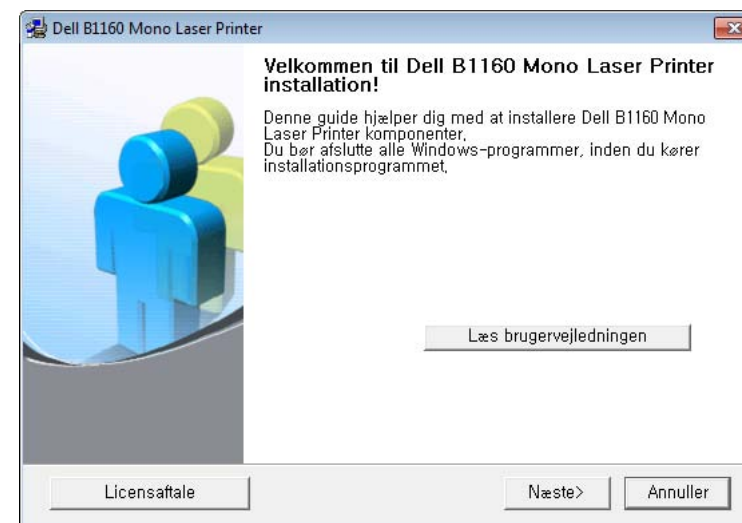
Dell B1160 Mono Laser Printer

Velkommen til Dell B1160 Mono Laser Printer installation!

Denne guide hjælper dig med at installere Dell B1160 Mono Laser Printer komponenter,
Du bør afslutte alle Windows-programmer, inden du kører installationsprogrammet,

Læs brugervejledningen

Licensaftale

Næste>

Annuller